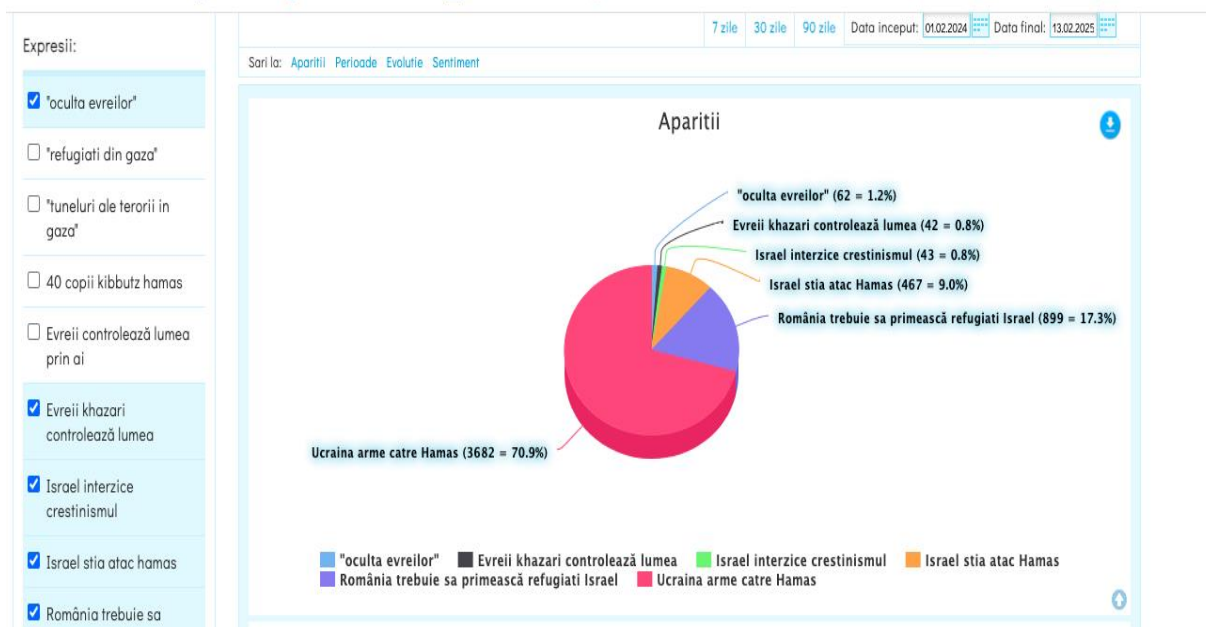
Expresii:

"oculta evreilor"

"refugiati din gaza"

"tuneluri ale terorii in gaza"

40 copii kibbutz hamas

Evreii controlează lumea prin ai

Evreii khazari controlează lumea

Israel interzice crestinismul

Israel stia atac hamas

România trebuie sa

7 zile 30 zile 90 zile Data inceput: 01.02.2024 Data final: 13.02.2025

Sari la: Aparitii Perioade Evolutie Sentiment

Aparitii

"oculta evreilor" (62 = 1.2%)
Evreii khazari controlează lumea (42 = 0.8%)
Israel interzice crestinismul (43 = 0.8%)
Israel stia atac Hamas (467 = 9.0%)
România trebuie sa primească refugiati Israel (899 = 17.3%)
Ucraina arme catre Hamas (3682 = 70.9%)

"oculta evreilor" Evreii khazari controlează lumea Israel interzice crestinismul Israel stia atac Hamas România trebuie sa primească refugiati Israel Ucraina arme catre Hamas